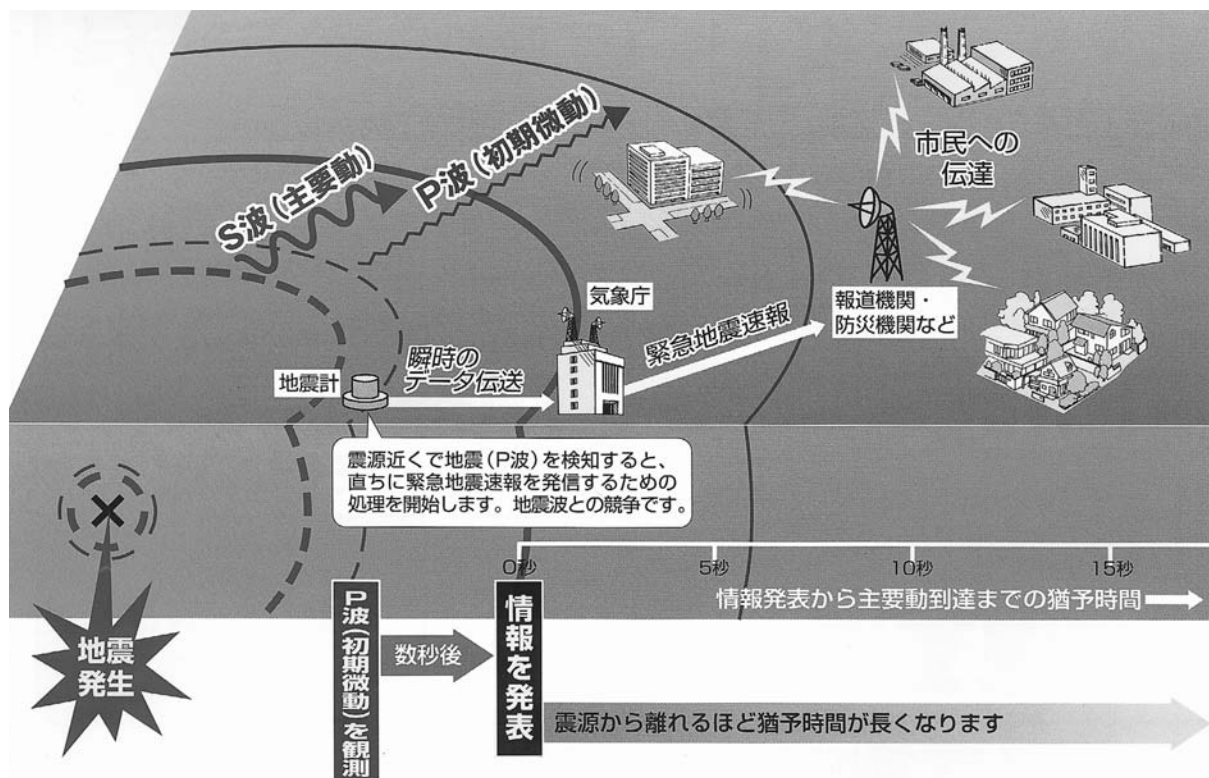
S波（主要動）

P波（初期微動）

市民への伝達

気象庁

報道機関・防災機関など

緊急地震速報

地震計

瞬時のデータ伝送

震源近くで地震（P波）を検知すると、直ちに緊急地震速報を発信するための処理を開始します。地震波との競争です。

0秒　5秒　10秒　15秒

情報発表から主要動到達までの猶予時間

地震発生

P波（初期微動）を観測

数秒後

情報を発表

震源から離れるほど猶予時間が長くなります